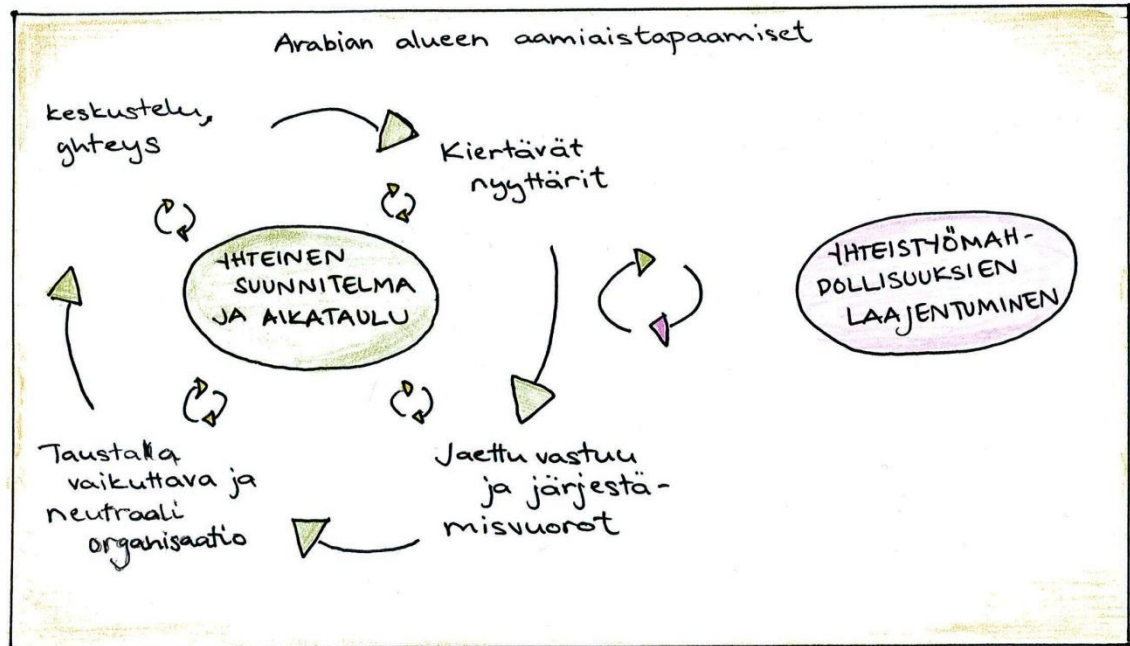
Arabian alueen aamiaistapaamiset

keskustelu, yhteys

Kiertävät nyyttärit

YHTEINEN SUUNNITELMA JA AIKATAULU

YHTEISTYÖMAHDOLLISUUKSIEN LAAJENTUMINEN

Taustalla vaikuttava ja neutraali organisaatio

Jaettu vastuu ja järjestämisvuorot